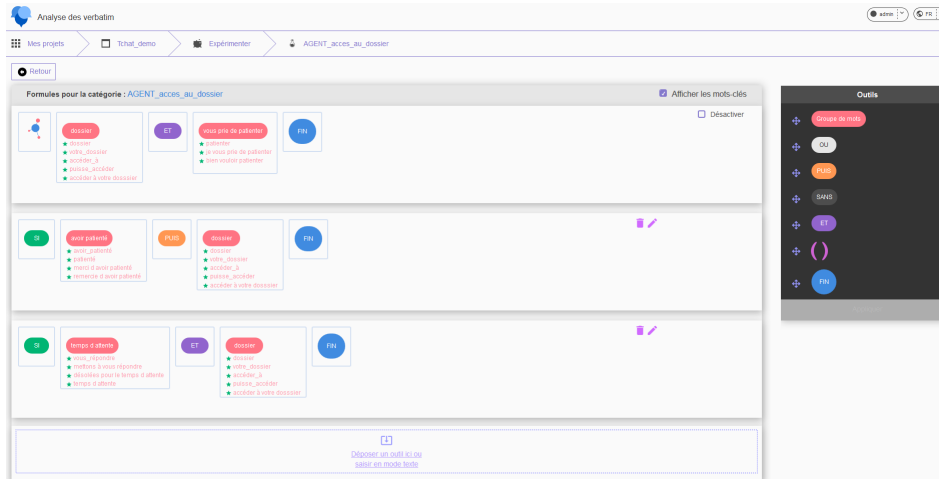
Analyse des verbatim

admin FR

Mes projets Tchat_demo Expérimenter AGENT_acces_au_dossier

Retour

Formules pour la catégorie : AGENT_acces_au_dossier

Afficher les mots-clés

Désactiver

dossier
dossier
votre_dossier
accéder_à
puisse_accéder
accéder à votre dossier

ET

vous prie de patienter
patienter
je vous prie de patienter
bien vouloir patienter

FIN

SI

avoir patienté
avoir_patienté
patienté
merci d avoir patienté
remercie d avoir patienté

PUIS

dossier
dossier
votre_dossier
accéder_à
puisse_accéder
accéder à votre dossier

FIN

SI

temps d'attente
vous_répondre
mettons à vous répondre
désolées pour le temps d attente
temps d'attente

ET

dossier
dossier
votre_dossier
accéder_à
puisse_accéder
accéder à votre dossier

FIN

Déposer un outil ici ou saisir en mode texte

Outils

Groupe de mots

OU

PUIS

SANS

ET

( )

FIN